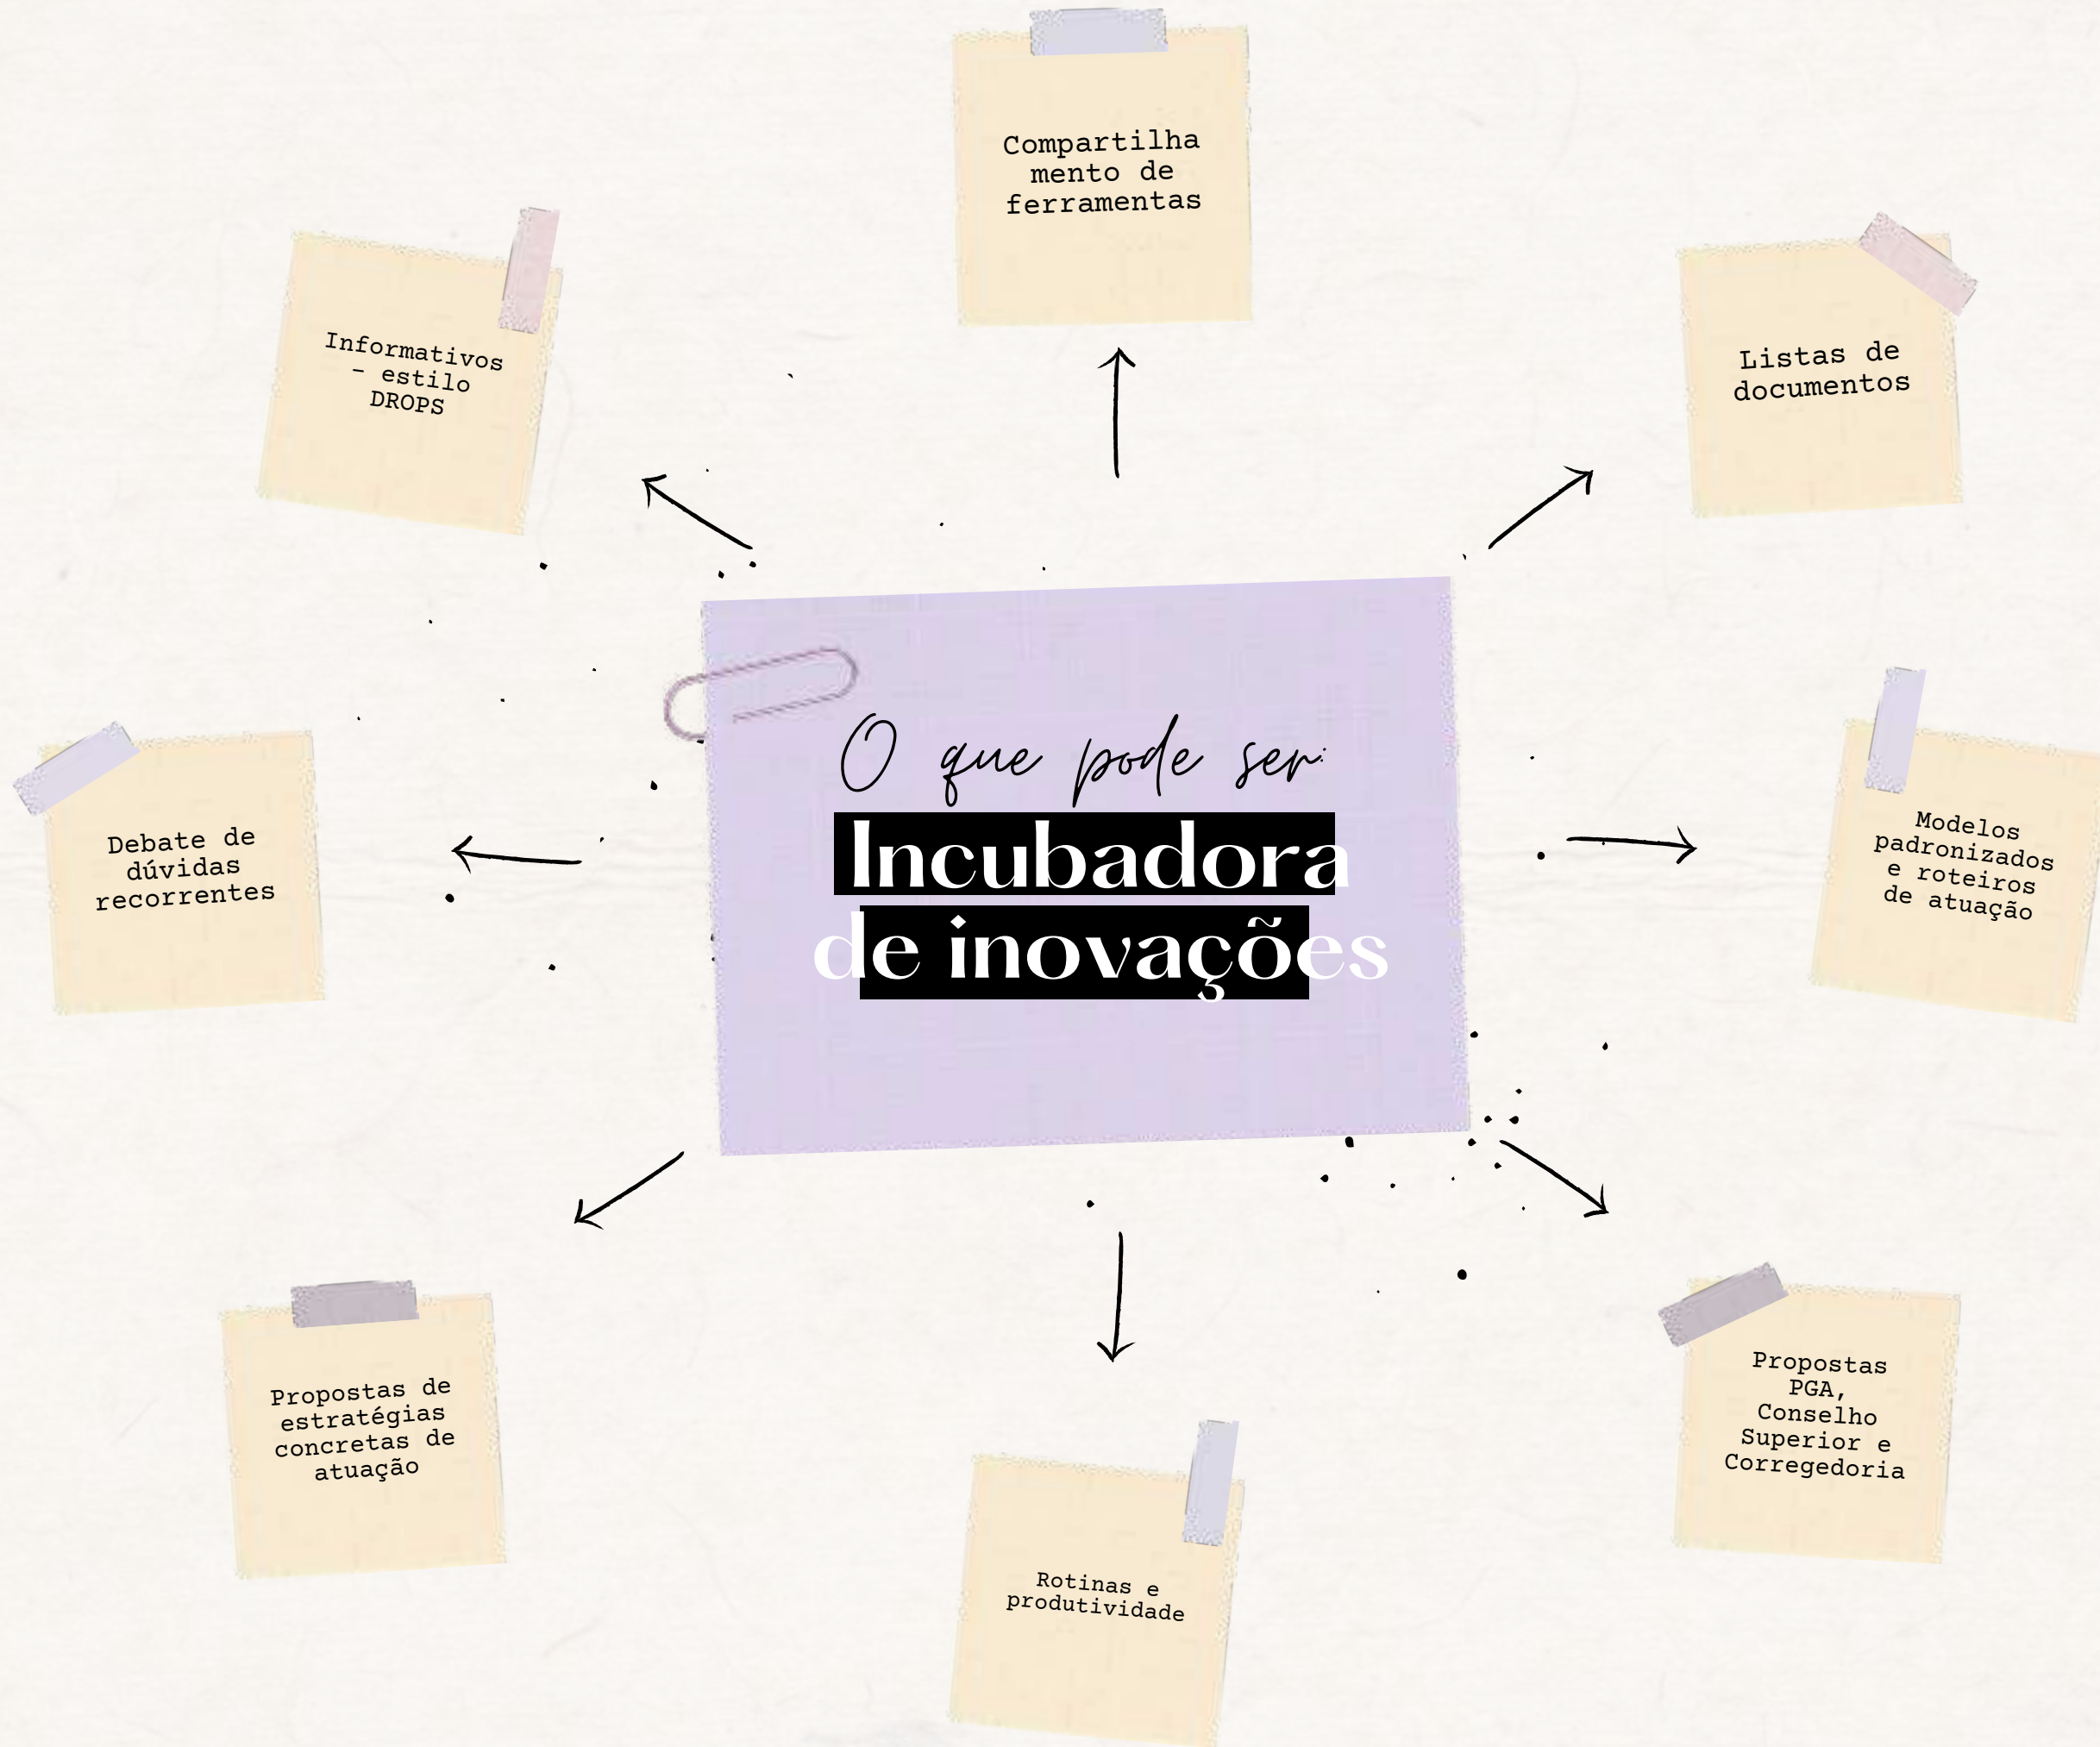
O que pode ser:
Incubadora de inovações

Compartilhamento de ferramentas

Listas de documentos

Modelos padronizados e roteiros de atuação

Propostas PGA, Conselho Superior e Corregedoria

Rotinas e produtividade

Propostas de estratégias concretas de atuação

Debate de dúvidas recorrentes

Informativos - estilo DROPS